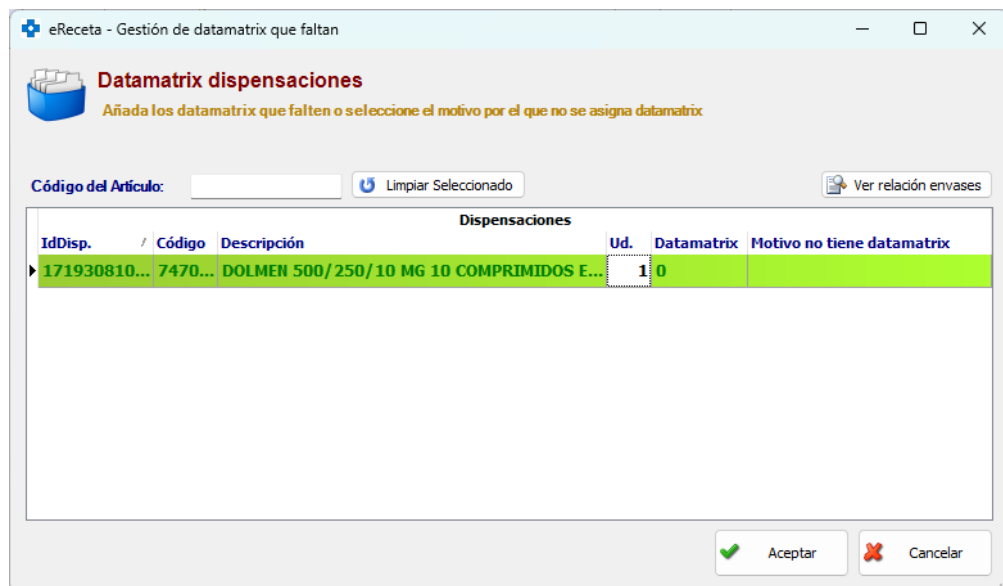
eReceta - Gestión de datamatrix que faltan

Datamatrix dispensaciones
Añada los datamatrix que falten o seleccione el motivo por el que no se asigna datamatrix

Código del Artículo:
Limpiar Seleccionado
Ver relación envases

Dispensaciones

| IdDisp. | Código | Descripción | Ud. | Datamatrix | Motivo no tiene datamatrix |
|---|---|---|---|---|---|
| 171930810... | 7470... | DOLMEN 500/250/10 MG 10 COMPRIMIDOS E... | 1 | 0 | |

Aceptar
Cancelar